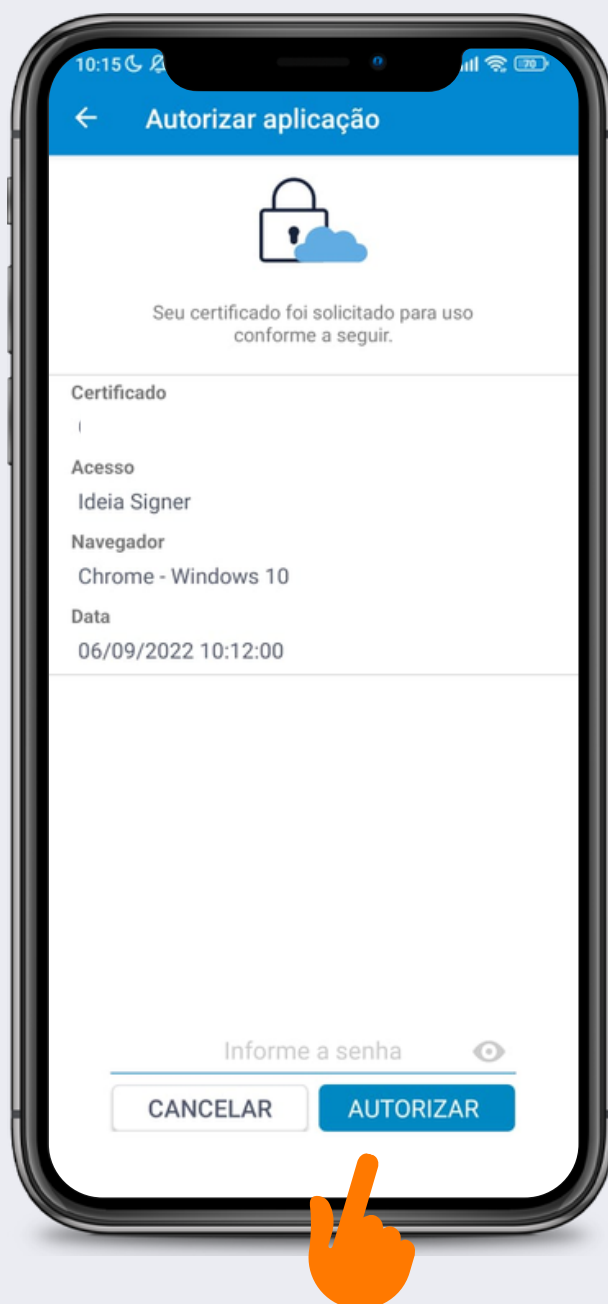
10:15

70

Autorizar aplicação

Seu certificado foi solicitado para uso conforme a seguir.

Certificado

Acesso
Ideia Signer

Navegador
Chrome - Windows 10

Data
06/09/2022 10:12:00

Informe a senha

CANCELAR

AUTORIZAR